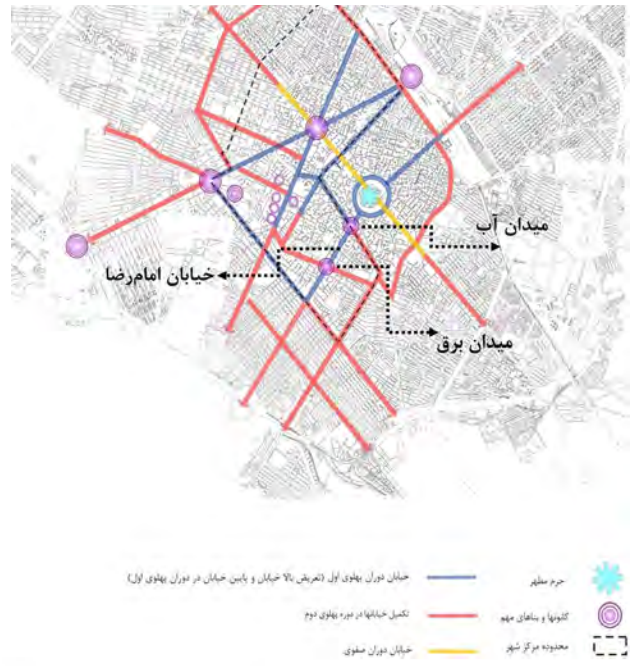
میدان آب

خیابان امام‌رضا

میدان برق

حرم مطهر

خیابان دوران پهلوی اول (تعریض بالا خیابان و پایین خیابان در دوران پهلوی اول)

کلونها و بناهای مهم

تکمیل خیابانها در دوره پهلوی دوم

محدوده مرکز شهر

خیابان دوران صفوی